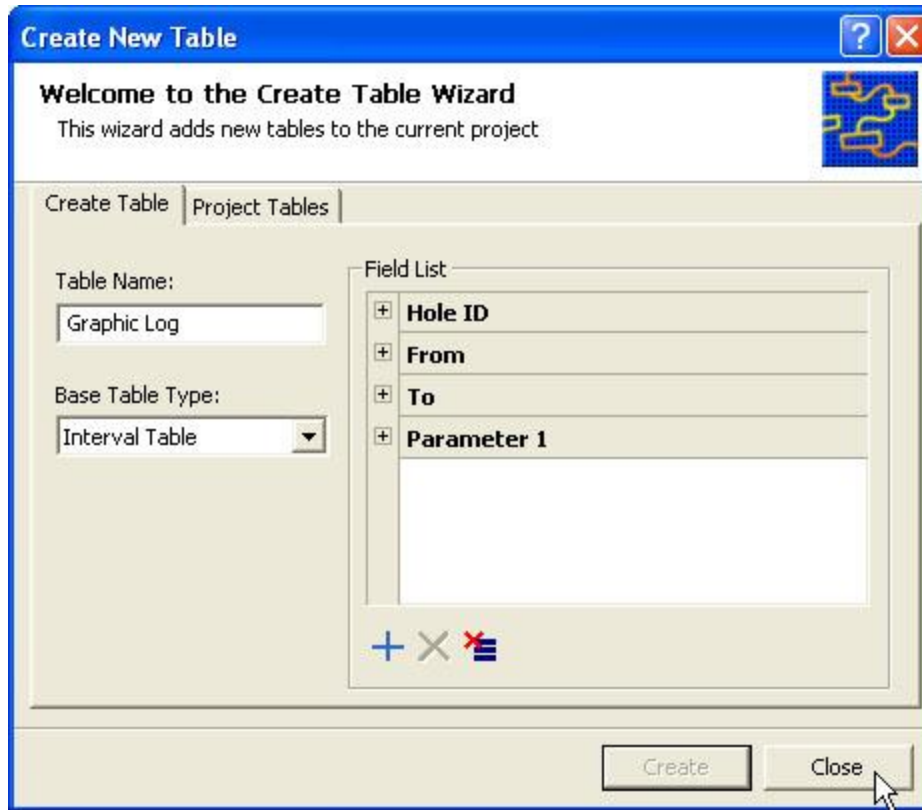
Create New Table

Welcome to the Create Table Wizard
This wizard adds new tables to the current project

Create Table | Project Tables

Table Name:
Graphic Log

Base Table Type:
Interval Table

Field List
Hole ID
From
To
Parameter 1

Create
Close